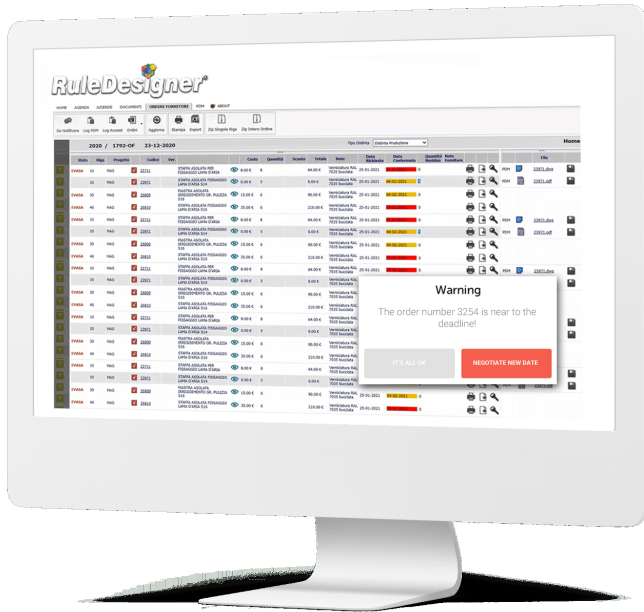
RuleDesigner®

HOME AGENDA AZIENDE DOCUMENTI ORDINI FORNITORE PDM ABOUT

Da Notificare Log PDM Log Accessi Ordini Aggiorna Stampa Export Zip Singola Riga Zip Intero Ordine

2020 / 1792-OF 23-12-2020

Tipo Distinta Distinta Produzione

Home

| Stato | Riga | Progetto | | Codice | Ven | | Costo | Quantità | Sconto | Totale | Note | Data Richiesta | Data Confermata | Quantità Residua | Note Fornitore | | File |
|---|---|---|---|---|---|---|---|---|---|---|---|---|---|---|---|---|---|
| EVASA | 10 | MAG | | 22711 | | STAFFA ASOLATA PER FISSAGGIO LAMA D'ARIA | 8.00 € | 8 | | 64.00 € | Verniciatura RAL 7035 bucciata | 25-01-2021 | | 0 | | PDM | 22971.dwg |
| | 20 | MAG | | 22971 | | STAFFA ASOLATA PER FISSAGGIO LAMA D'ARIA S14 | 0.00 € | 6 | | 0.00 € | Verniciatura RAL 7035 bucciata | 25-01-2021 | 04-02-2021 | 0 | | | 22971.pdf |

Warning

The order number 3254 is near to the deadline!

IT'S ALL OK

NEGOTIATE NEW DATE